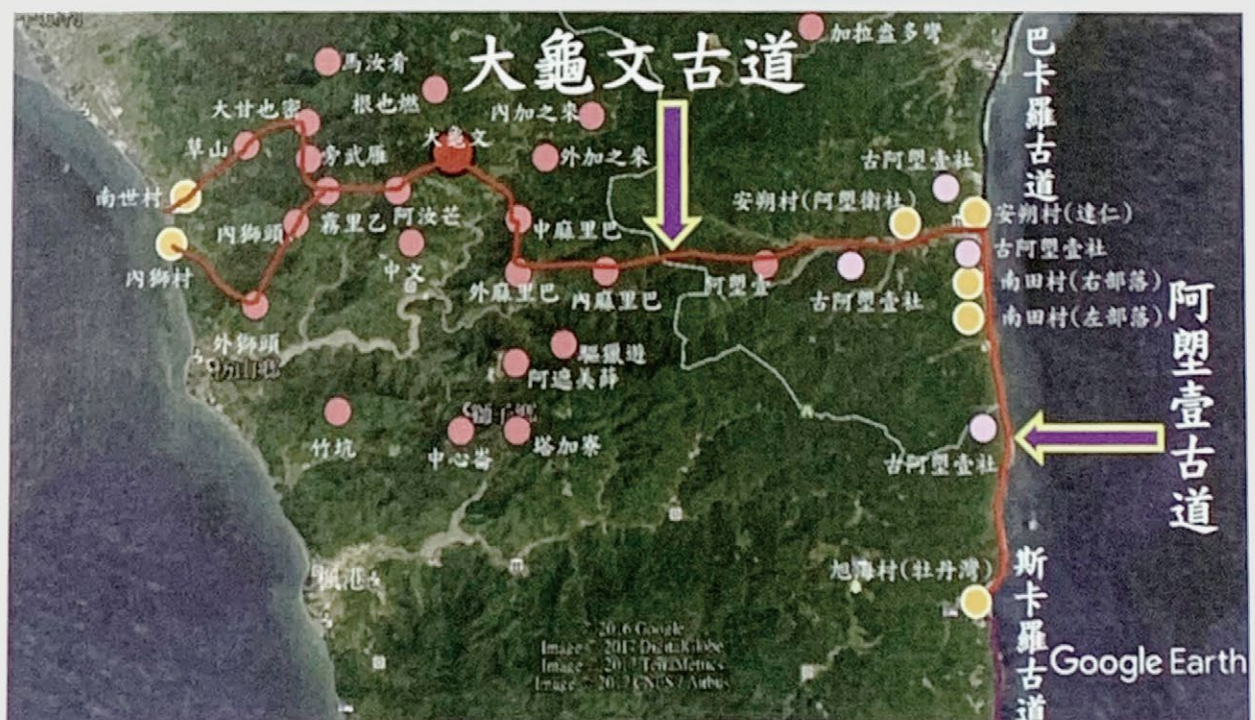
大龜文古道

巴卡羅古道

阿塱壹古道

斯卡羅古道

加拉盆多彎
馬汝脩
根也燃
大甘也密
內加之來
草山
大龜文
旁武雁
外加之來
古阿塱壹社
南世村
霧里乙
阿汝芒
中麻里巴
安朔村(阿塱衛社)
安朔村(達仁)
內獅頭
古阿塱壹社
內獅村
中文
外麻里巴
內麻里巴
阿塱壹
古阿塱壹社
南田村(右部落)
南田村(左部落)
外獅頭
楓港
驅鑼遊
阿遮美蒔
竹坑
中心崙
塔加寮
古阿塱壹社
旭海村(牡丹灣)
楓港

© 2016 Google
Image © 2017 DigitalGlobe
Image © 2017 TerraMetrics
Image © 2017 CNES / Airbus

Google Earth